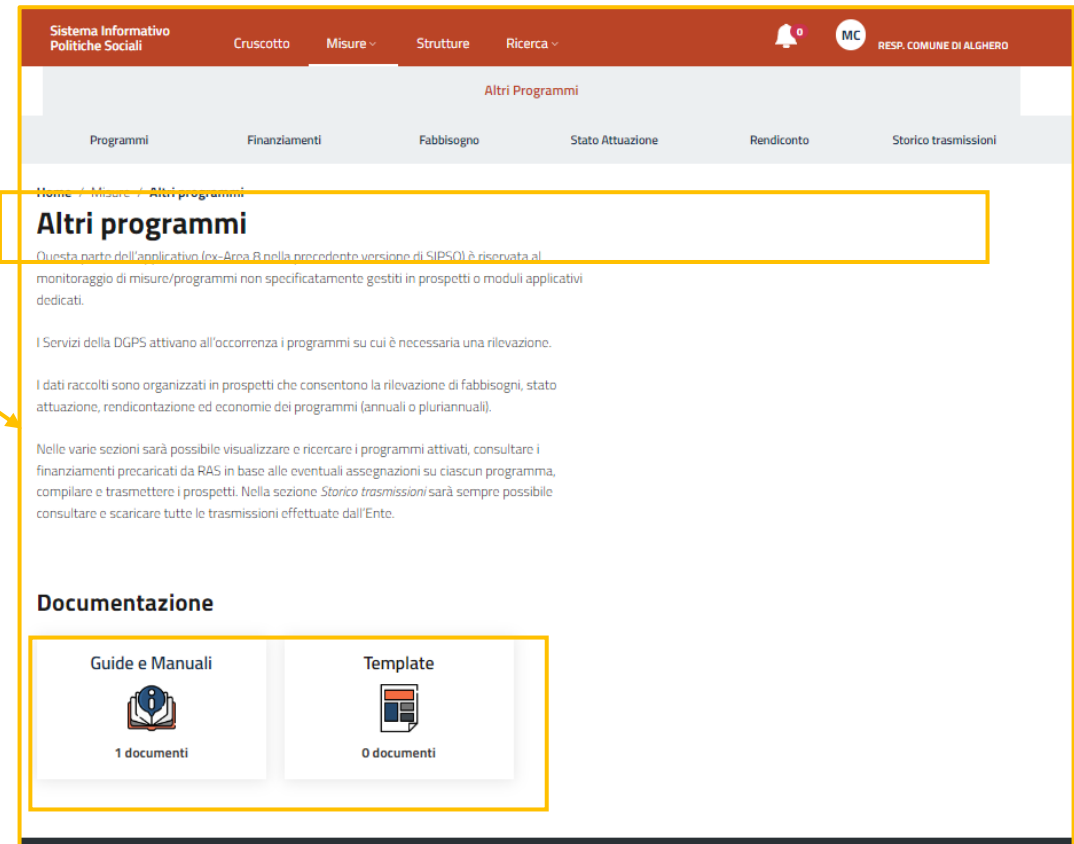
Sistema Informativo Politiche Sociali

Cruscotto Misure Strutture Ricerca

0

MC RESP. COMUNE DI ALGHERO

Altri Programmi

Programmi Finanziamenti Fabbisogno Stato Attuazione Rendiconto Storico trasmissioni

Home / Misure / Altri programmi

Altri programmi

Questa parte dell'applicativo (ex-Area 8 nella precedente versione di SIPSO) è riservata al monitoraggio di misure/programmi non specificatamente gestiti in prospetti o moduli applicativi dedicati.

I Servizi della DGPS attivano all'occorrenza i programmi su cui è necessaria una rilevazione.

I dati raccolti sono organizzati in prospetti che consentono la rilevazione di fabbisogni, stato attuazione, rendicontazione ed economie dei programmi (annuali o pluriannuali).

Nelle varie sezioni sarà possibile visualizzare e ricercare i programmi attivati, consultare i finanziamenti precaricati da RAS in base alle eventuali assegnazioni su ciascun programma, compilare e trasmettere i prospetti. Nella sezione Storico trasmissioni sarà sempre possibile consultare e scaricare tutte le trasmissioni effettuate dall'Ente.

Documentazione

Guide e Manuali

1 documenti

Template

0 documenti